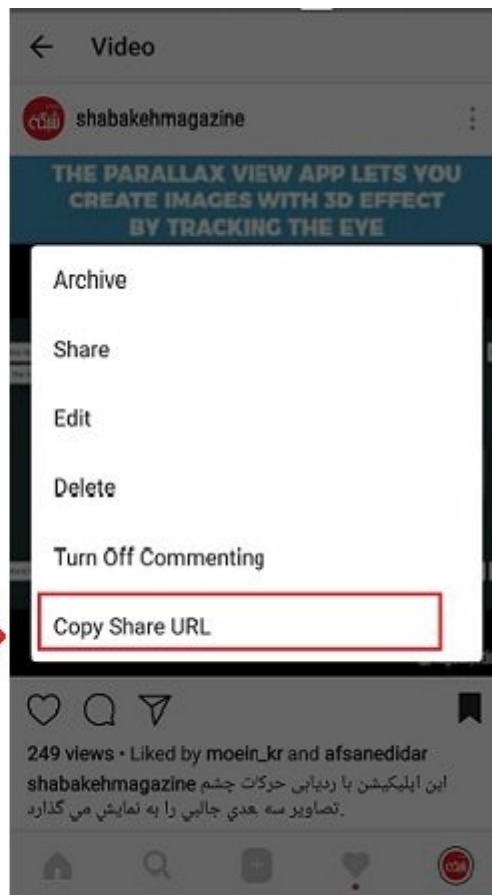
← Video

shabakehmagazine

THE PARALLAX VIEW APP LETS YOU CREATE IMAGES WITH 3D EFFECT BY TRACKING THE EYE

Archive

Share

Edit

Delete

Turn Off Commenting

Copy Share URL

249 views • Liked by moein_kr and afsanedidar

shabakehmagazine این اپلیکیشن با ردیابی حرکات چشم تصاویر سه بعدی جالبی را به نمایش می گذارد.